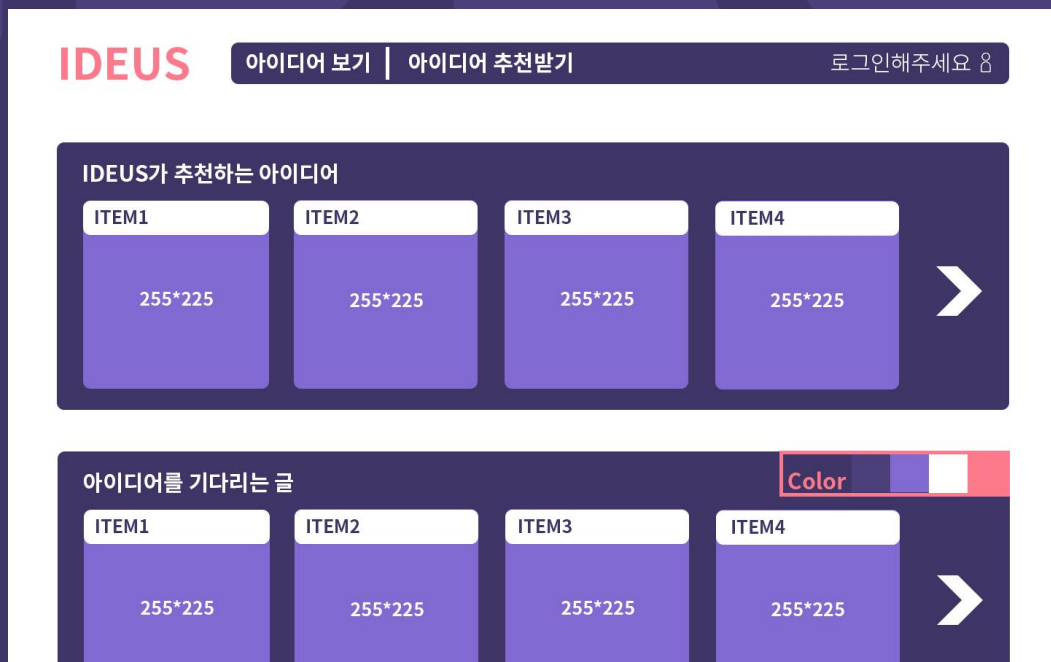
IDEUS

아이디어 보기 | 아이디어 추천받기

로그인해주세요

IDEUS가 추천하는 아이디어

ITEM1
255*225

ITEM2
255*225

ITEM3
255*225

ITEM4
255*225

아이디어를 기다리는 글

Color

ITEM1
255*225

ITEM2
255*225

ITEM3
255*225

ITEM4
255*225